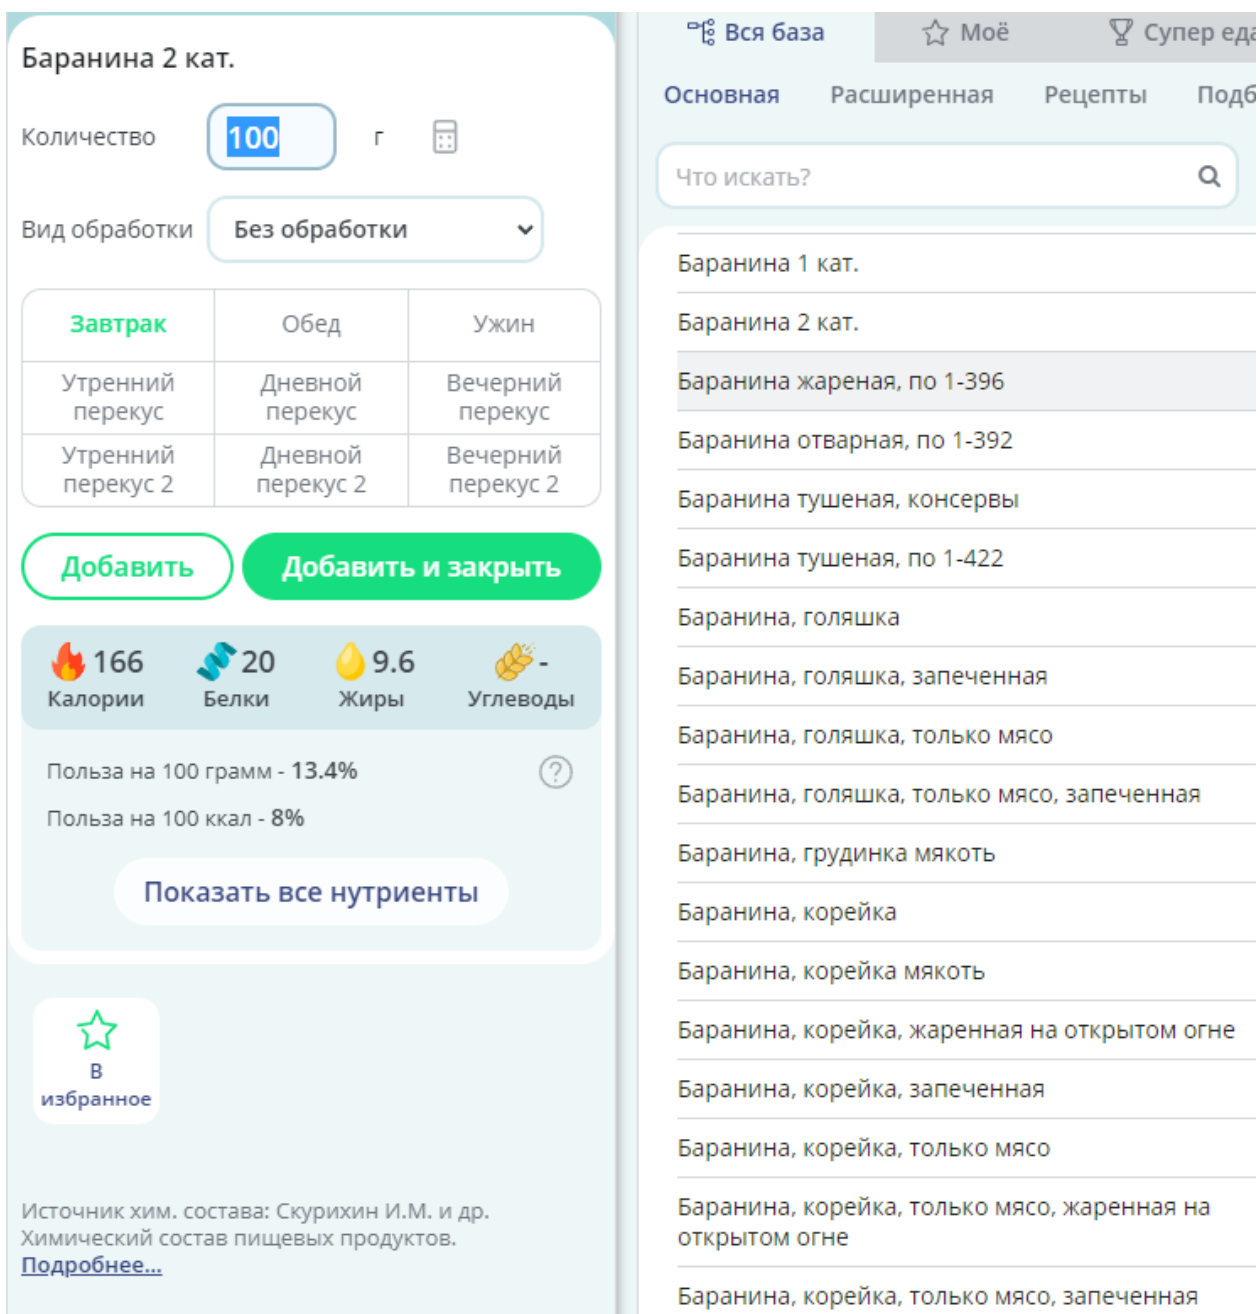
Баранина 2 кат.

Количество 100 г

Вид обработки Без обработки

| Завтрак | Обед | Ужин |
|---|---|---|
| Утренний перекус | Дневной перекус | Вечерний перекус |
| Утренний перекус 2 | Дневной перекус 2 | Вечерний перекус 2 |

Добавить

Добавить и закрыть

166 Калории
20 Белки
9.6 Жиры
- Углеводы

Польза на 100 грамм - 13.4%

Польза на 100 ккал - 8%

Показать все нутриенты

В избранное

Источник хим. состава: Скурихин И.М. и др. Химический состав пищевых продуктов.
Подробнее...

Вся база
Моё
Супер еда

Основная
Расширенная
Рецепты
Подб

Что искать?

Баранина 1 кат.
Баранина 2 кат.
Баранина жареная, по 1-396
Баранина отварная, по 1-392
Баранина тушеная, консервы
Баранина тушеная, по 1-422
Баранина, голяшка
Баранина, голяшка, запеченная
Баранина, голяшка, только мясо
Баранина, голяшка, только мясо, запеченная
Баранина, грудинка мякоть
Баранина, корейка
Баранина, корейка мякоть
Баранина, корейка, жаренная на открытом огне
Баранина, корейка, запеченная
Баранина, корейка, только мясо
Баранина, корейка, только мясо, жаренная на открытом огне
Баранина, корейка, только мясо, запеченная